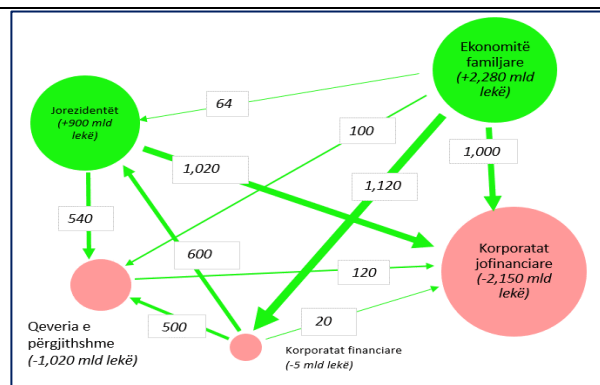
Ekonomitë familjare
(+2,280 mld lekë)

Jorezidentët
(+900 mld lekë)

64

100

1,020

1,000

1,120

540

600

120

Korporatat jofinanciare
(-2,150 mld lekë)

500

20

Qeveria e përgjithshme
(-1,020 mld lekë)

Korporatat financiare
(-5 mld lekë)